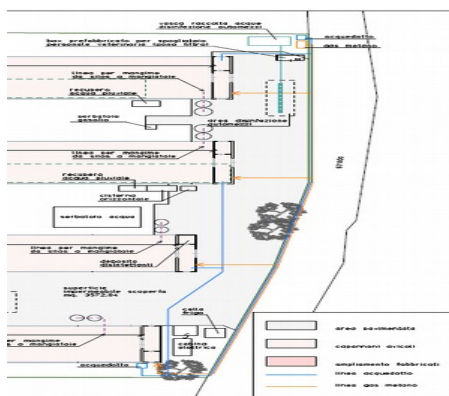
vasca raccolta acque disinfezione automezzi
acquedotto
gas metano
box prefabbricato per spogliatoio personale veterinario (posto filtro)
linea per mangime da silos a mangiatoie
recupero acque piovane
serbatoio gasolio
area disinfezione automezzi
linea per mangime da silos a mangiatoie
recupero acque piovane
cisterna orizzontale
serbatoio acqua
linea per mangime da silos a mangiatoie
deposito disinfettanti
superficie impermeabile scoperta mq. 3572,64
cella frigo
cabina elettrica
er mangime a mangiatoie
acquedotto
area pavimentata
capannoni avicoli
ampliamento fabbricati
linea acquedotto
linea gas metano